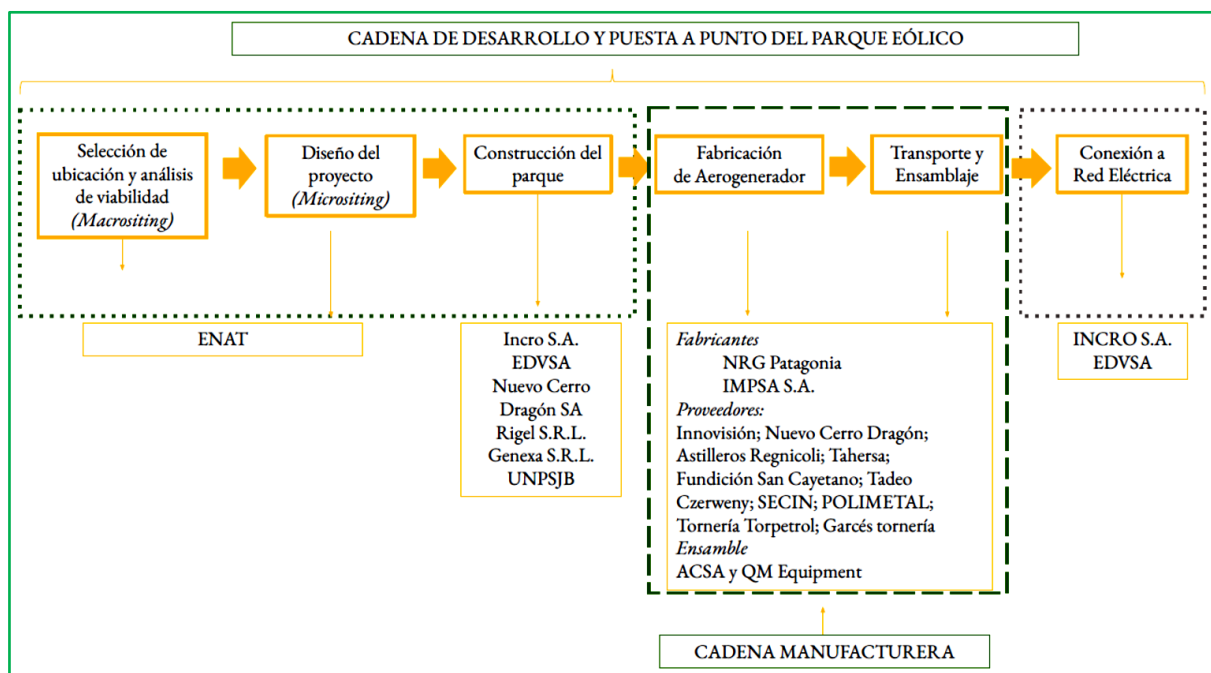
CADENA DE DESARROLLO Y PUESTA A PUNTO DEL PARQUE EÓLICO

Selección de ubicación y análisis de viabilidad *(Macrositing)*

Diseño del proyecto *(Micrositing)*

Construcción del parque

Fabricación de Aerogenerador

Transporte y Ensamblaje

Conexión a Red Eléctrica

ENAT

Incro S.A.
EDVSA
Nuevo Cerro
Dragón SA
Rigel S.R.L.
Genexa S.R.L.
UNPSJB

*Fabricantes*
NRG Patagonia
IMPSA S.A.
*Proveedores:*
Innovisión; Nuevo Cerro Dragón; Astilleros Regnicoli; Tahersa; Fundición San Cayetano; Tadeo Czerweny; SECIN; POLIMETAL; Tornería Torpetrol; Garcés tornería
*Ensamble*
ACSA y QM Equipment

INCRO S.A.
EDVSA

CADENA MANUFACTURERA